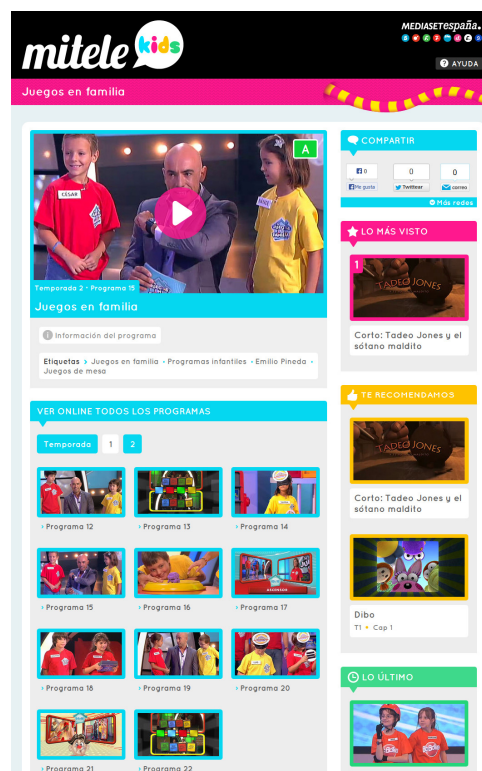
mitele kids

MEDIASETespaña.

AYUDA

Juegos en familia

A

CÉSAR

Temporada 2 • Programa 15

Juegos en familia

Información del programa

Etiquetas › Juegos en familia • Programas infantiles • Emilio Pineda • Juegos de mesa

VER ONLINE TODOS LOS PROGRAMAS

Temporada 1 2

Programa 12
Programa 13
Programa 14
Programa 15
Programa 16
Programa 17
Programa 18
Programa 19
Programa 20
Programa 21
Programa 22

COMPARTIR

0 Me gusta
0 Twittear
0 correo

Más redes

LO MÁS VISTO

1

TADEO JONES

Corto: Tadeo Jones y el sótano maldito

TE RECOMENDAMOS

TADEO JONES

Corto: Tadeo Jones y el sótano maldito

Dibo

T1 • Cap 1

LO ÚLTIMO